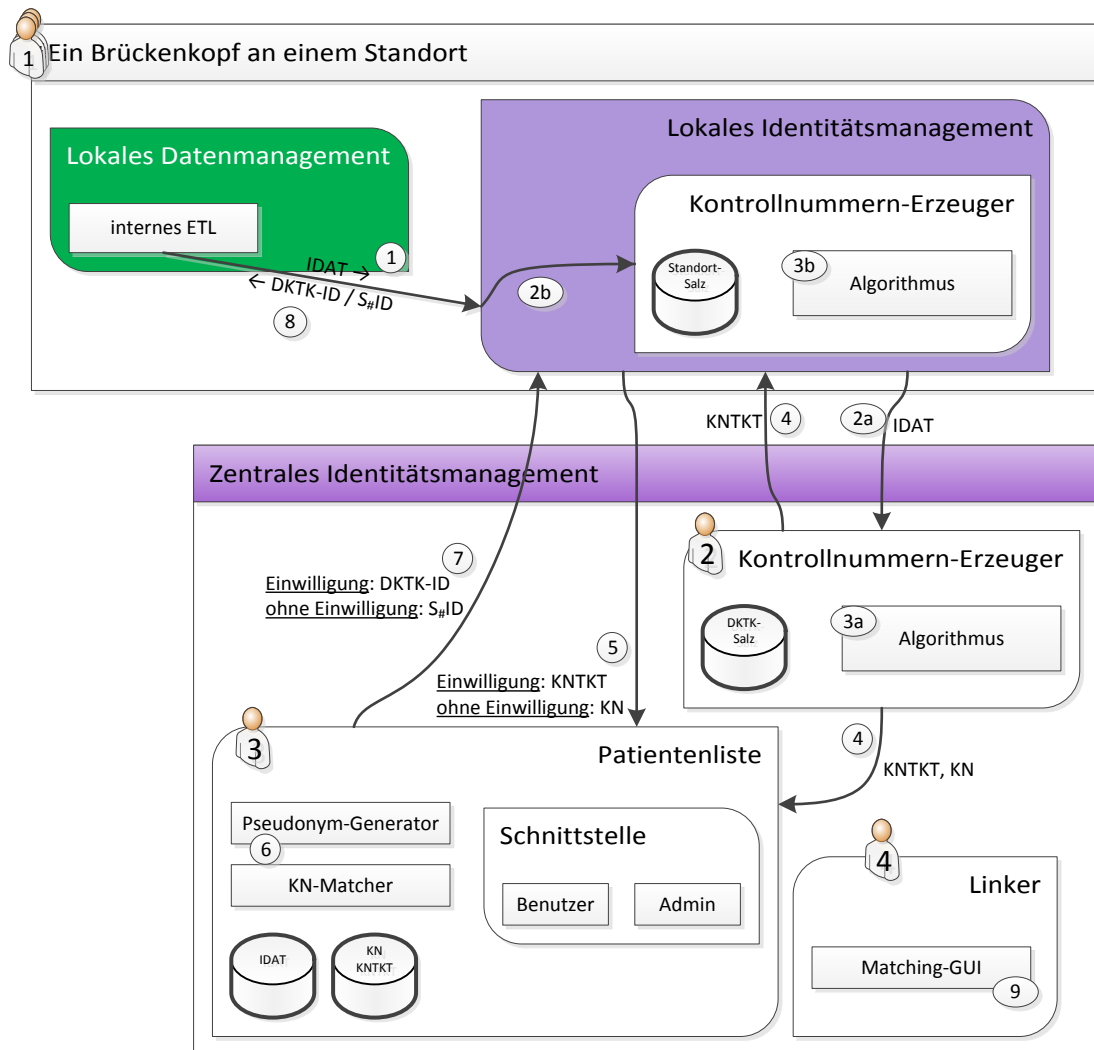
1 Ein Brückenkopf an einem Standort

Lokales Datenmanagement

internes ETL

IDAT →

1

← DKTK-ID / $S_{\#}ID$

8

Lokales Identitätsmanagement

Kontrollnummern-Erzeuger

2b

Standort-Salz

3b

Algorithmus

KNTKT

4

2a

IDAT

Zentrales Identitätsmanagement

2 Kontrollnummern-Erzeuger

DKTK-Salz

3a

Algorithmus

7

Einwilligung: DKTK-ID
ohne Einwilligung: $S_{\#}ID$

5

Einwilligung: KNTKT
ohne Einwilligung: KN

4

KNTKT, KN

3

Patientenliste

Pseudonym-Generator

6

KN-Matcher

IDAT

KN
KNTKT

Schnittstelle

Benutzer

Admin

4

Linker

Matching-GUI

9